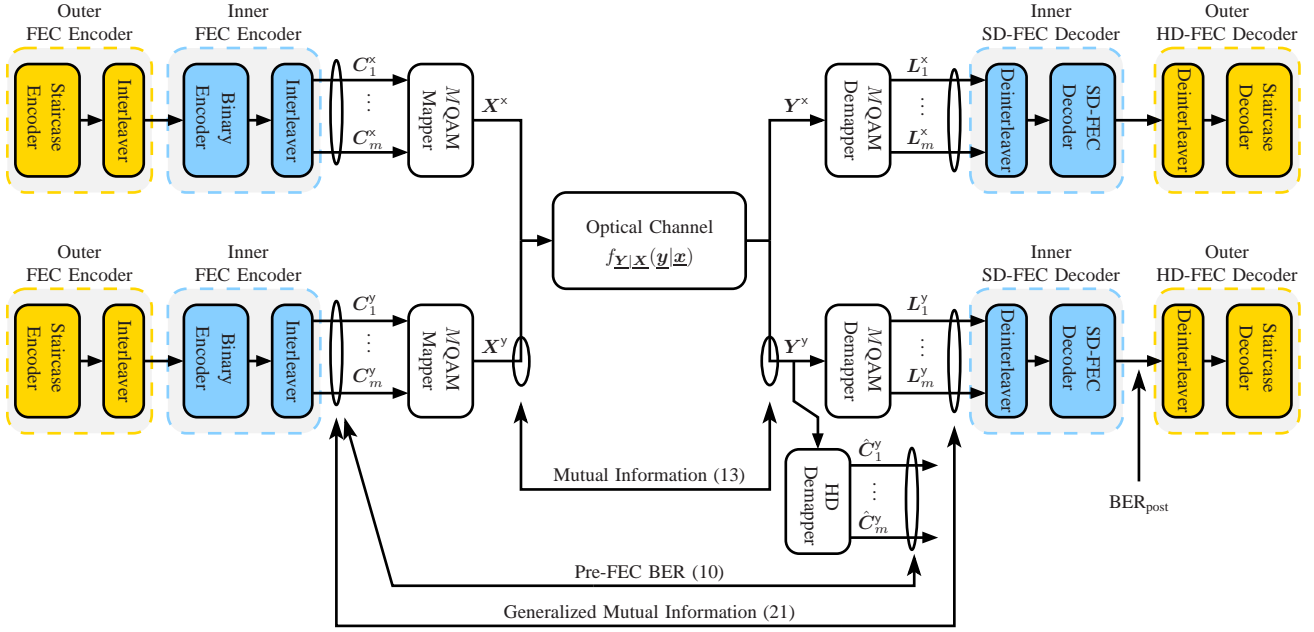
Outer
FEC Encoder

Staircase Encoder

Interleaver

Inner
FEC Encoder

Binary Encoder

Interleaver

$\boldsymbol{C}_1^{\mathsf{x}}$

⋮

$\boldsymbol{C}_m^{\mathsf{x}}$

$M$QAM Mapper

$\boldsymbol{X}^{\mathsf{x}}$

Optical Channel
$f_{\underline{\boldsymbol{Y}}|\underline{\boldsymbol{X}}}(\underline{\boldsymbol{y}}|\underline{\boldsymbol{x}})$

$\boldsymbol{Y}^{\mathsf{x}}$

$M$QAM Demapper

$\boldsymbol{L}_1^{\mathsf{x}}$

⋮

$\boldsymbol{L}_m^{\mathsf{x}}$

Inner
SD-FEC Decoder

Deinterleaver

SD-FEC Decoder

Outer
HD-FEC Decoder

Deinterleaver

Staircase Decoder

Outer
FEC Encoder

Staircase Encoder

Interleaver

Inner
FEC Encoder

Binary Encoder

Interleaver

$\boldsymbol{C}_1^{\mathsf{y}}$

⋮

$\boldsymbol{C}_m^{\mathsf{y}}$

$M$QAM Mapper

$\boldsymbol{X}^{\mathsf{y}}$

$\boldsymbol{Y}^{\mathsf{y}}$

$M$QAM Demapper

$\boldsymbol{L}_1^{\mathsf{y}}$

⋮

$\boldsymbol{L}_m^{\mathsf{y}}$

Inner
SD-FEC Decoder

Deinterleaver

SD-FEC Decoder

Outer
HD-FEC Decoder

Deinterleaver

Staircase Decoder

HD Demapper

$\hat{\boldsymbol{C}}_1^{\mathsf{y}}$

⋮

$\hat{\boldsymbol{C}}_m^{\mathsf{y}}$

Mutual Information (13)

BER$_{\text{post}}$

Pre-FEC BER (10)

Generalized Mutual Information (21)